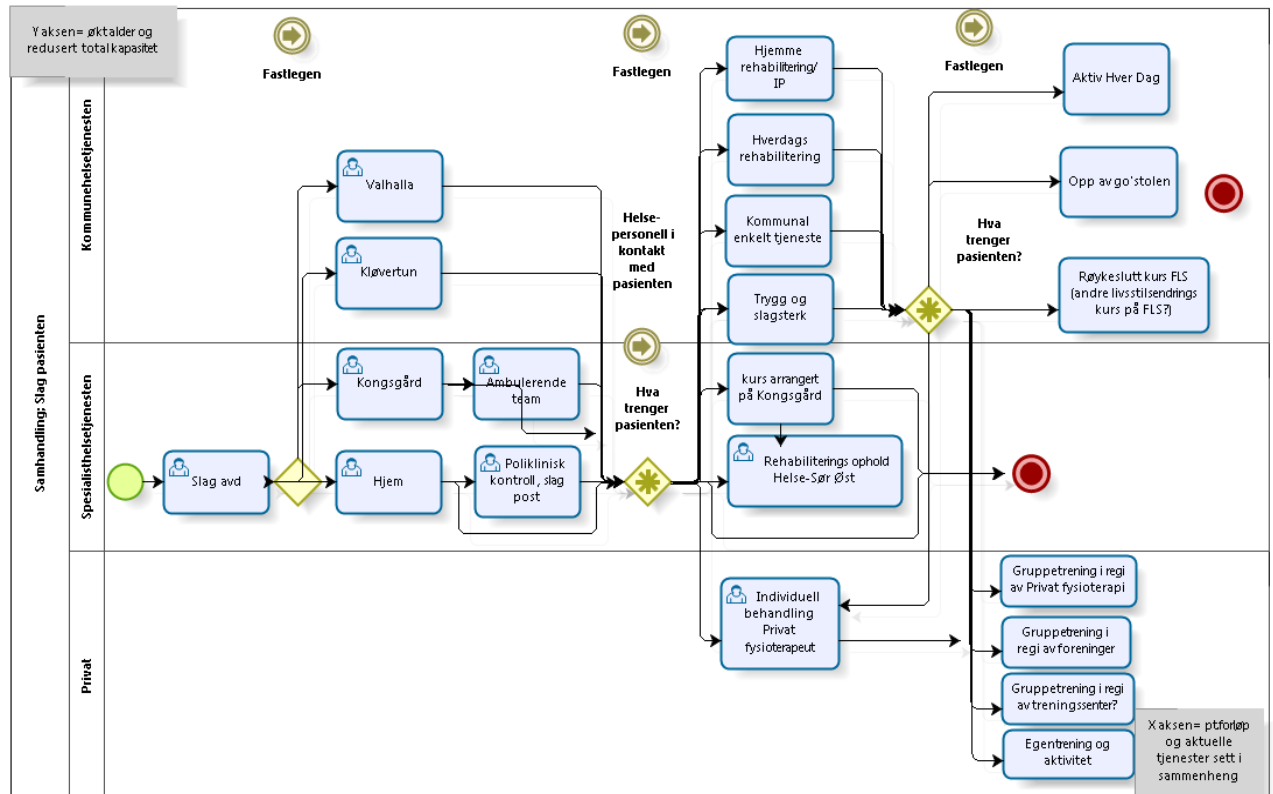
Y aksen= øktalder og redusert total kapasitet

Samhandling; Slag pasienten

Kommunehelsetjenesten

Spesialisthelsetjenesten

Privat

Fastlegen

Fastlegen

Fastlegen

Valhalla

Kløvertun

Kongsgård

Ambulerende team

Slag avd

Hjem

Poliklinisk kontroll, slag post

Helse-personell i kontakt med pasienten

Hva trenger pasienten?

Hjemme rehabilitering/ IP

Hverdags rehabilitering

Kommunal enkelt tjeneste

Trygg og slagsterk

kurs arrangert på Kongsgård

Rehabiliterings ophold Helse-Sør Øst

Individuell behandling Privat fysioterapeut

Hva trenger pasienten?

Aktiv Hver Dag

Opp av go'stolen

Røykeslutt kurs FLS (andre livsstilsendrings kurs på FLS?)

Gruppetrening i regi av Privat fysioterapi

Gruppetrening i regi av foreninger

Gruppetrening i regi av treningssenter?

Egentrening og aktivitet

X aksen= ptforløp og aktuelle tjenester sett i sammenheng